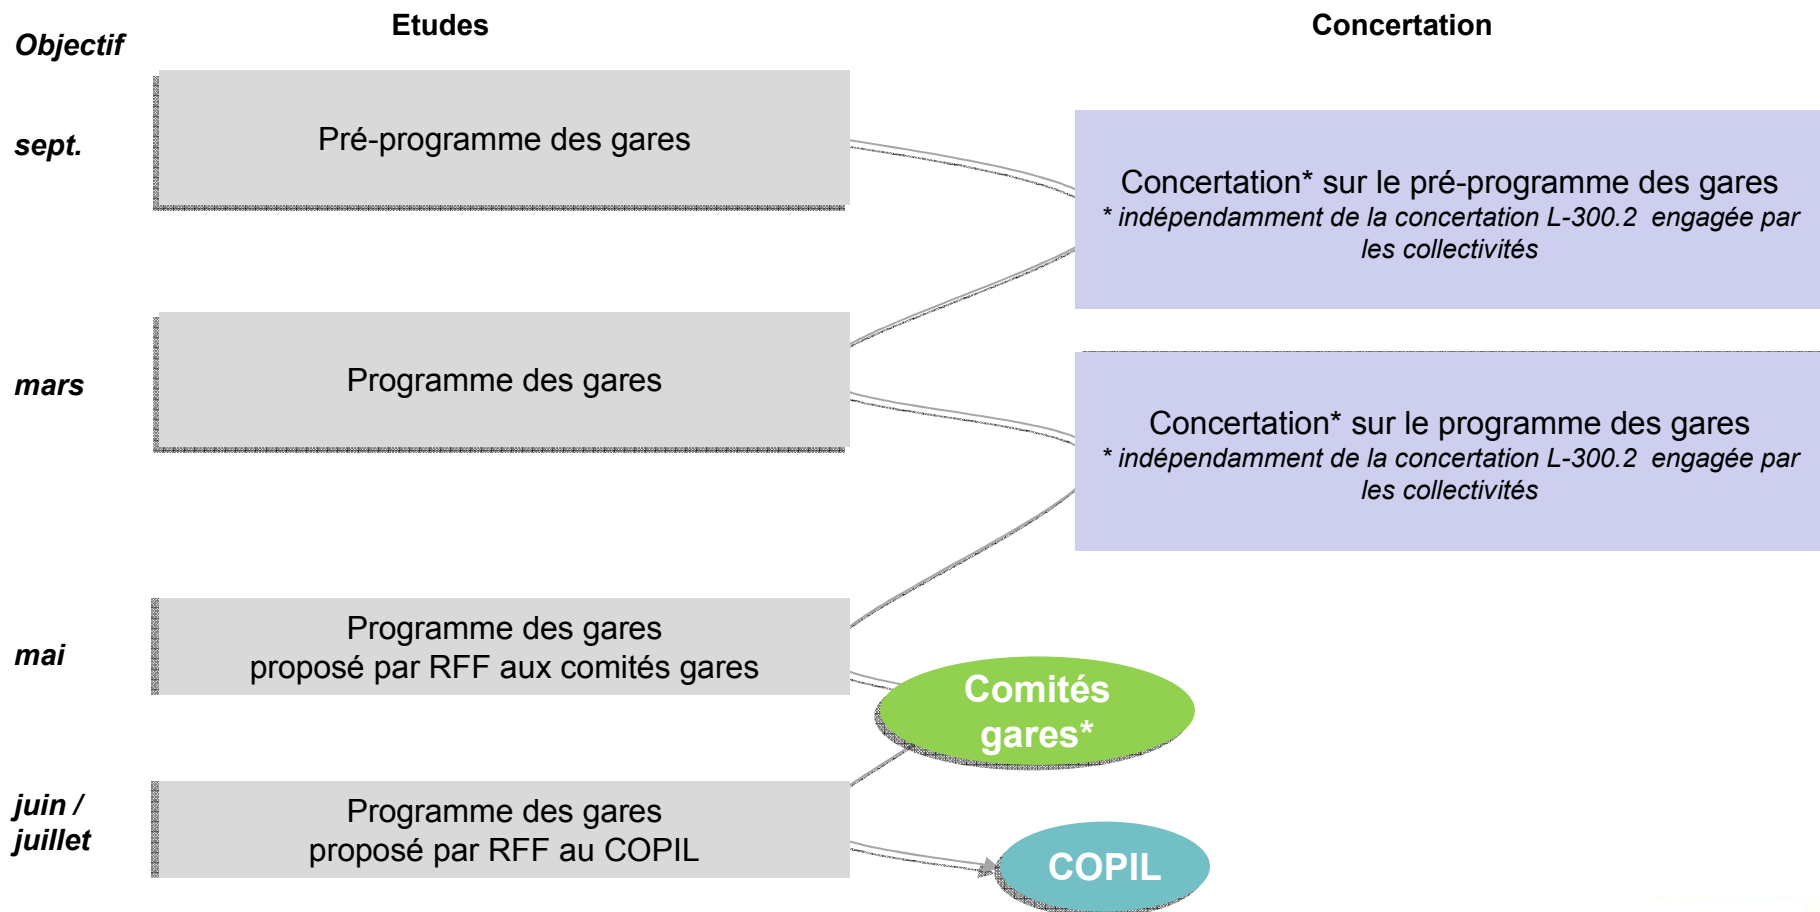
Objectif

Etudes

Concertation

sept.

Pré-programme des gares

Concertation* sur le pré-programme des gares
* indépendamment de la concertation L-300.2 engagée par les collectivités

mars

Programme des gares

Concertation* sur le programme des gares
* indépendamment de la concertation L-300.2 engagée par les collectivités

mai

Programme des gares proposé par RFF aux comités gares

Comités gares*

juin / juillet

Programme des gares proposé par RFF au COPIL

COPIL